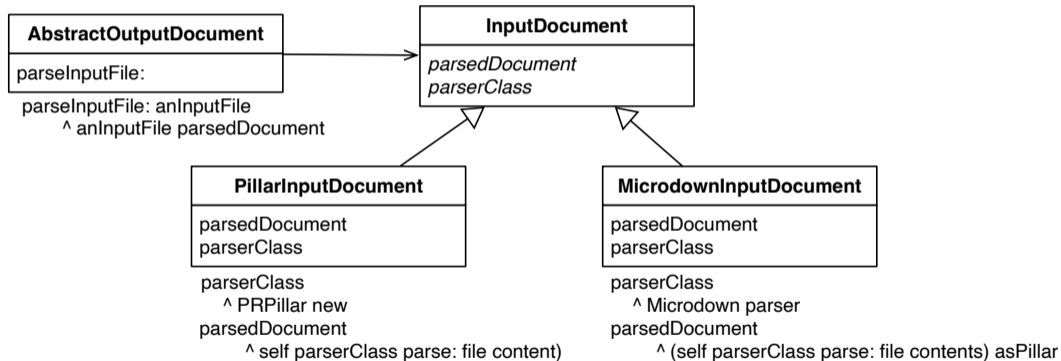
AbstractOutputDocument

parseInputFile:

parseInputFile: anInputFile
^ anInputFile parsedDocument

InputDocument

parsedDocument
parserClass

PillarInputDocument

parsedDocument
parserClass

parserClass
^ PRPillar new
parsedDocument
^ self parserClass parse: file content)

MicrodownInputDocument

parsedDocument
parserClass

parserClass
^ Microdown parser
parsedDocument
^ (self parserClass parse: file contents) asPillar